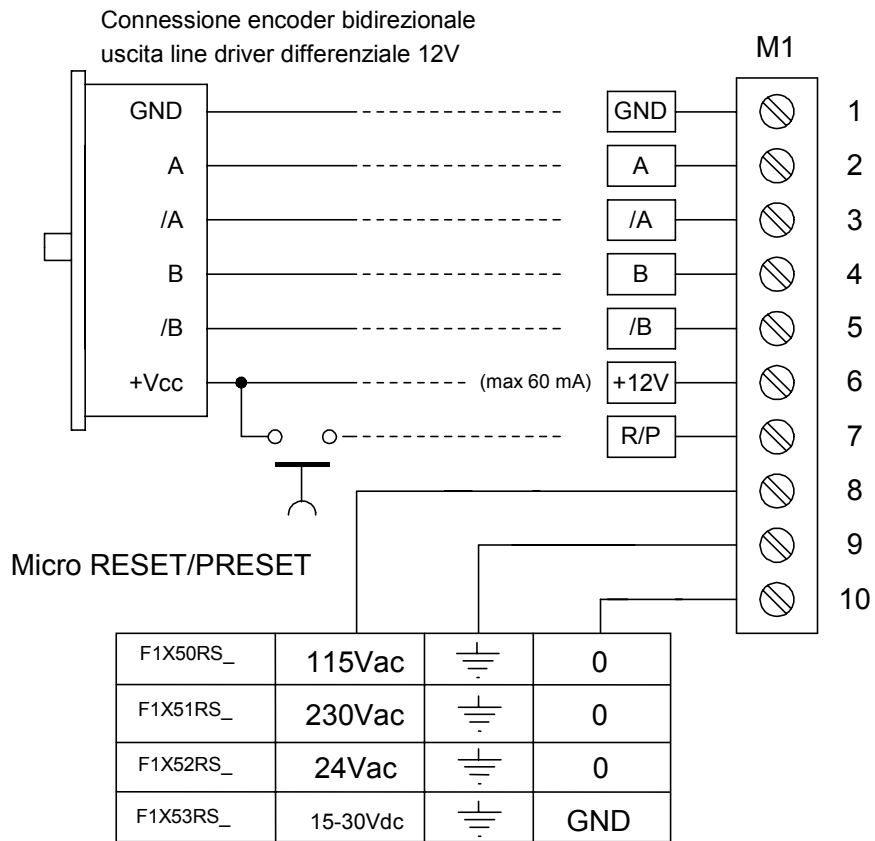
Connessione encoder bidirezionale
uscita line driver differenziale 12V

M1

GND
A
/A
B
/B
+Vcc

(max 60 mA)

GND 1
A 2
/A 3
B 4
/B 5
+12V 6
R/P 7
8
9
10

Micro RESET/PRESET

| F1X50RS_ | 115Vac | ⏚ | 0 |
|---|---|---|---|
| F1X51RS_ | 230Vac | ⏚ | 0 |
| F1X52RS_ | 24Vac | ⏚ | 0 |
| F1X53RS_ | 15-30Vdc | ⏚ | GND |